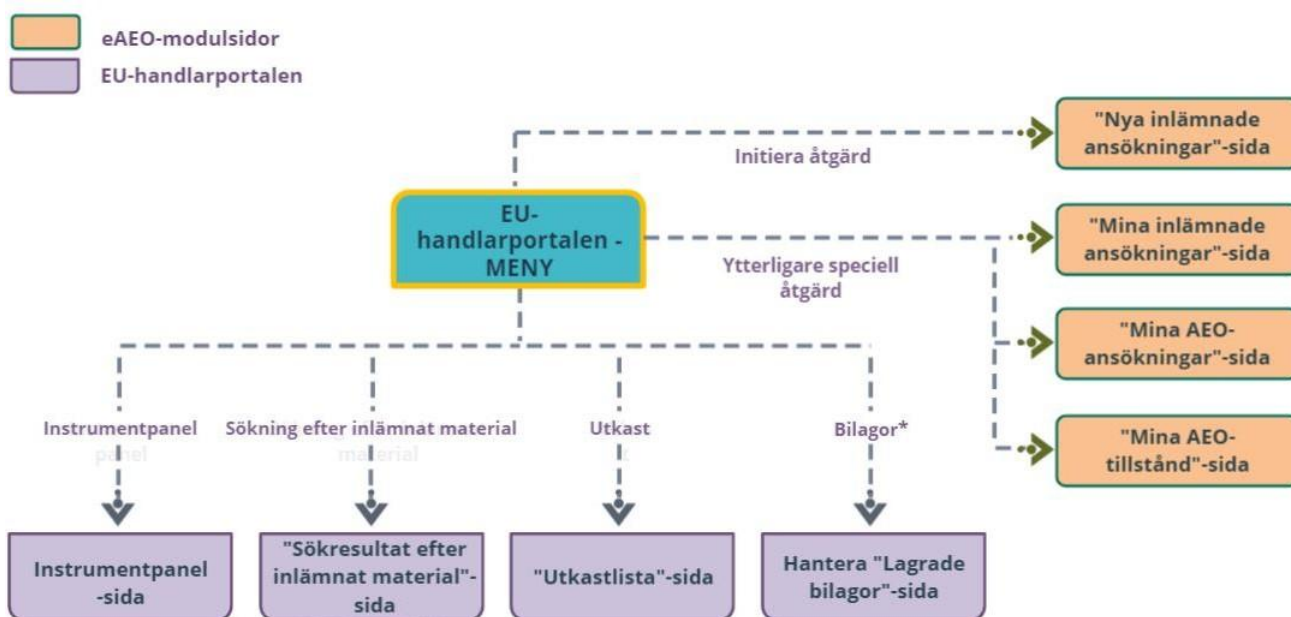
eAEO-modulsidor
EU-handlarportalen

"Nya inlämnade ansökningar"-sida

Initiera åtgärd

EU-handlarportalen - MENY

"Mina inlämnade ansökningar"-sida

Ytterligare speciell åtgärd

"Mina AEO-ansökningar"-sida

"Mina AEO-tillstånd"-sida

Instrumentpanel
panel

Sökning efter inlämnat material
material

Utkast

Bilagor*

Instrumentpanel -sida

"Sökresultat efter inlämnat material"-sida

"Utkastlista"-sida

Hantera "Lagrade bilagor"-sida